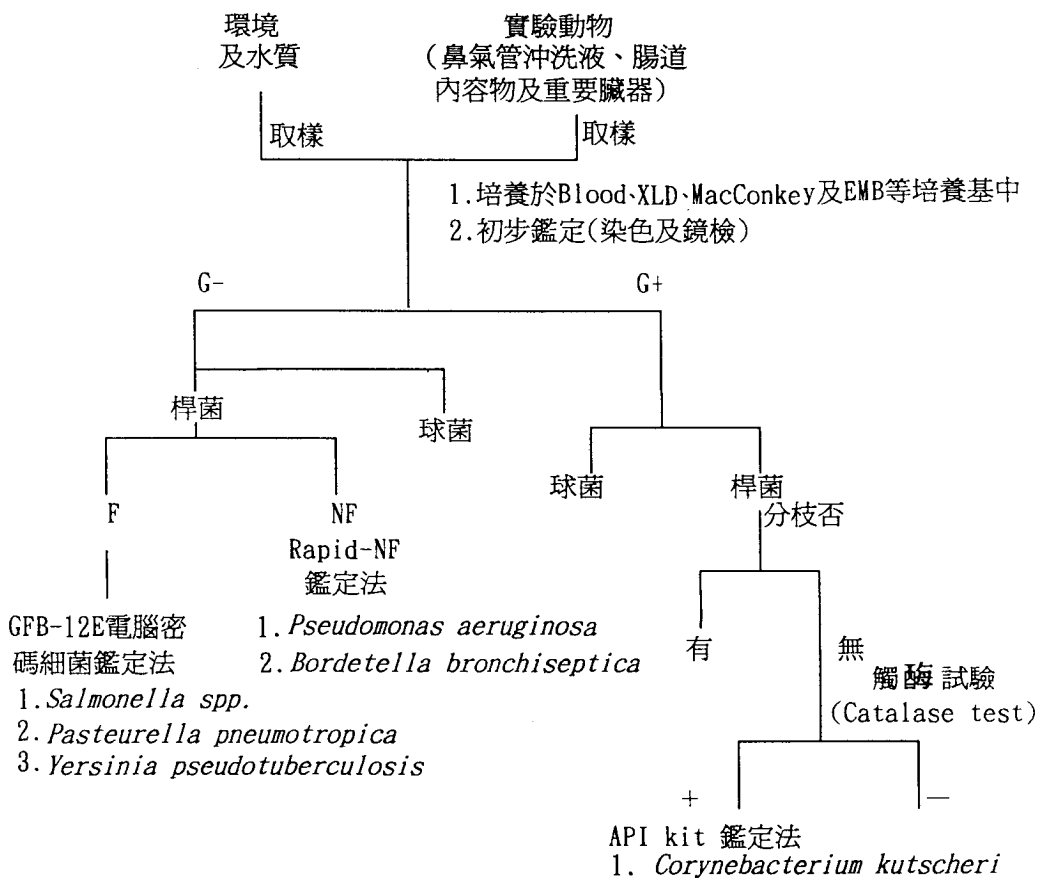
環境
及水質

實驗動物
(鼻氣管沖洗液、腸道內容物及重要臟器)

取樣

取樣

1.培養於Blood、XLD、MacConkey及EMB等培養基中
2.初步鑑定(染色及鏡檢)

G-

G+

桿菌

球菌

球菌

桿菌
分枝否

F

NF
Rapid-NF
鑑定法

GFB-12E電腦密碼細菌鑑定法
1.*Salmonella spp.*
2.*Pasteurella pneumotropica*
3.*Yersinia pseudotuberculosis*

1.*Pseudomonas aeruginosa*
2.*Bordetella bronchiseptica*

有

無
觸酶試驗
(Catalase test)

+

—

API kit 鑑定法
1. *Corynebacterium kutscheri*